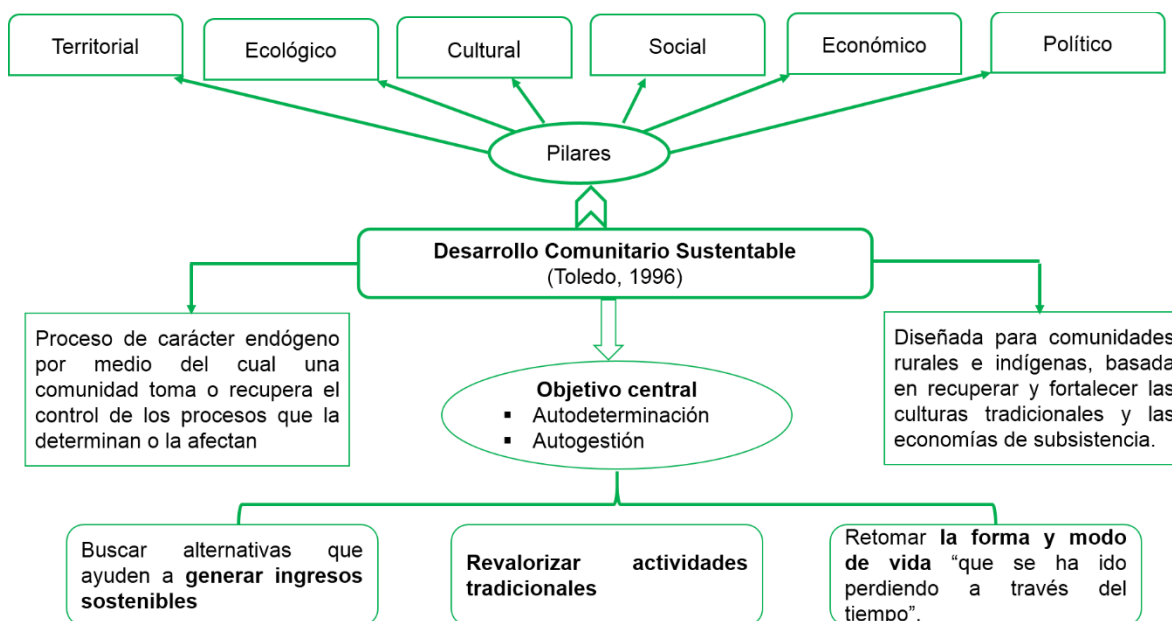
Territorial

Ecológico

Cultural

Social

Económico

Político

Pilares

Desarrollo Comunitario Sustentable
(Toledo, 1996)

Proceso de carácter endógeno por medio del cual una comunidad toma o recupera el control de los procesos que la determinan o la afectan

Objetivo central
▪ Autodeterminación
▪ Autogestión

Diseñada para comunidades rurales e indígenas, basada en recuperar y fortalecer las culturas tradicionales y las economías de subsistencia.

Buscar alternativas que ayuden a generar ingresos sostenibles

Revalorizar actividades tradicionales

Retomar la forma y modo de vida "que se ha ido perdiendo a través del tiempo".